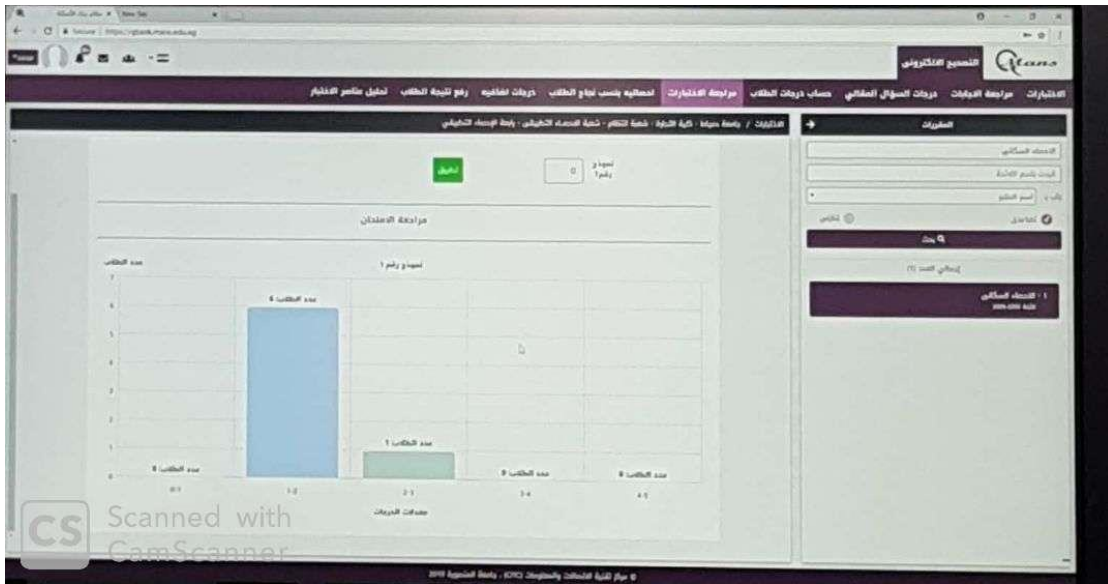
New Tab
Secure | https://qbank.mans.edu.eg

التصحيح الالكتروني Mans

الاختبارات مراجعة الاجابات درجات السؤال المقالي حساب درجات الطلاب مراجعة الاختبارات احصائيه بنسب نجاح الطلاب درجات اضافيه رفع نتيجة الطلاب تحليل عناصر الاختبار

المقررات
الاحصاء السكاني
البحث باسم الاختبار
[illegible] اسم المقرر
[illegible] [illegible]
بحث
اجمالي العدد (1)
1 - الاحصاء السكاني
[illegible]

الاختبارات / جامعة دمياط / كلية التربية / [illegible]

نموذج رقم 1
0
تطبيق

مراجعة الامتحان

نموذج رقم 1
عدد الطلاب

| | | | | |
|---|---|---|---|---|
| عدد الطلاب 0 | عدد الطلاب 6 | عدد الطلاب 1 | عدد الطلاب 0 | عدد الطلاب 0 |
| 0-1 | 1-2 | 2-3 | 3-4 | 4-5 |

معدلات الدرجات

© مركز تقنية الاتصالات والمعلومات (CTC) - جامعة المنصورة 2019

Scanned with CamScanner